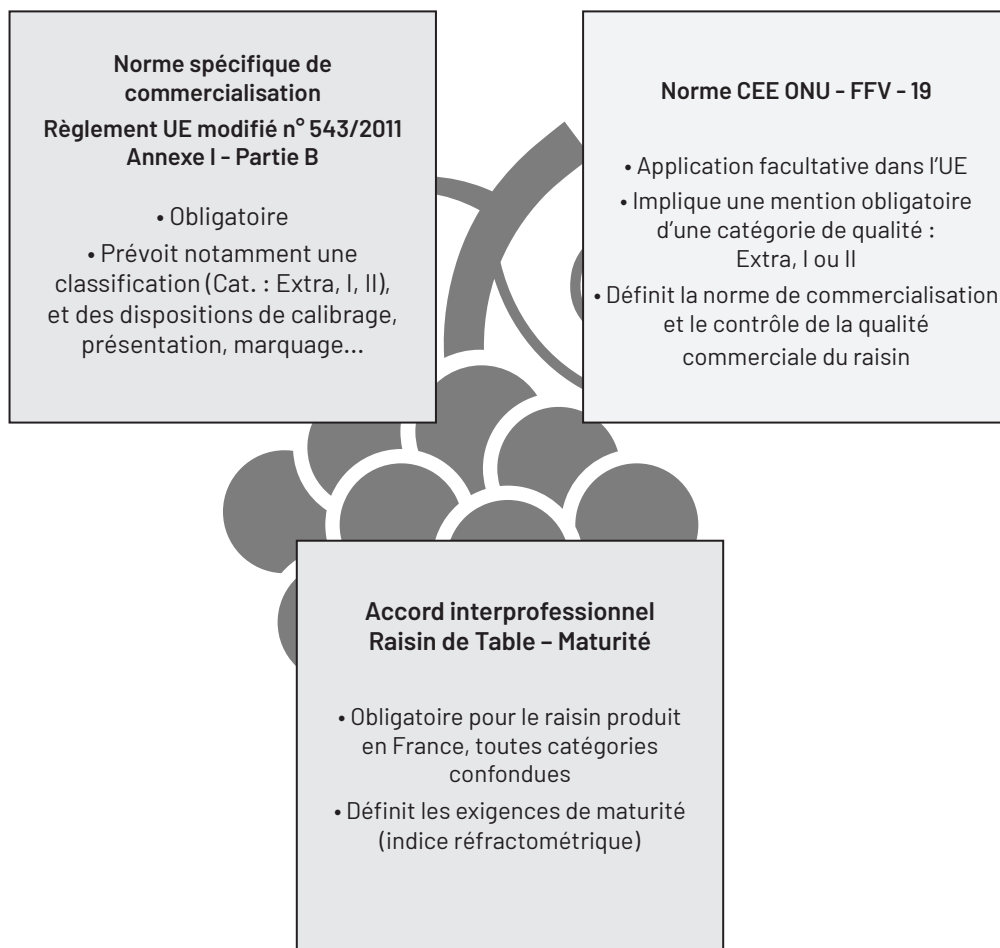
Norme spécifique de commercialisation
Règlement UE modifié n° 543/2011 Annexe I - Partie B

• Obligatoire
• Prévoit notamment une classification (Cat. : Extra, I, II), et des dispositions de calibrage, présentation, marquage...

Norme CEE ONU - FFV - 19

• Application facultative dans l'UE
• Implique une mention obligatoire d'une catégorie de qualité : Extra, I ou II
• Définit la norme de commercialisation et le contrôle de la qualité commerciale du raisin

Accord interprofessionnel Raisin de Table – Maturité

• Obligatoire pour le raisin produit en France, toutes catégories confondues
• Définit les exigences de maturité (indice réfractométrique)